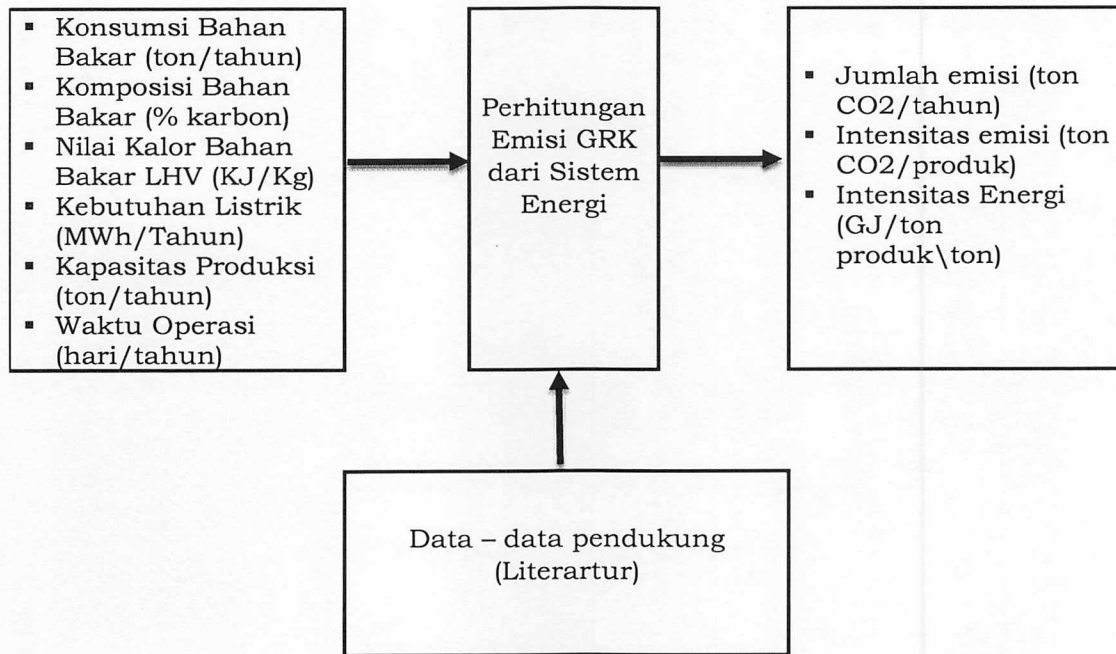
- Konsumsi Bahan Bakar (ton/tahun)
- Komposisi Bahan Bakar (% karbon)
- Nilai Kalor Bahan Bakar LHV (KJ/Kg)
- Kebutuhan Listrik (MWh/Tahun)
- Kapasitas Produksi (ton/tahun)
- Waktu Operasi (hari/tahun)

Perhitungan Emisi GRK dari Sistem Energi

- Jumlah emisi (ton CO2/tahun)
- Intensitas emisi (ton CO2/produk)
- Intensitas Energi (GJ/ton produk\ton)

Data – data pendukung (Literartur)